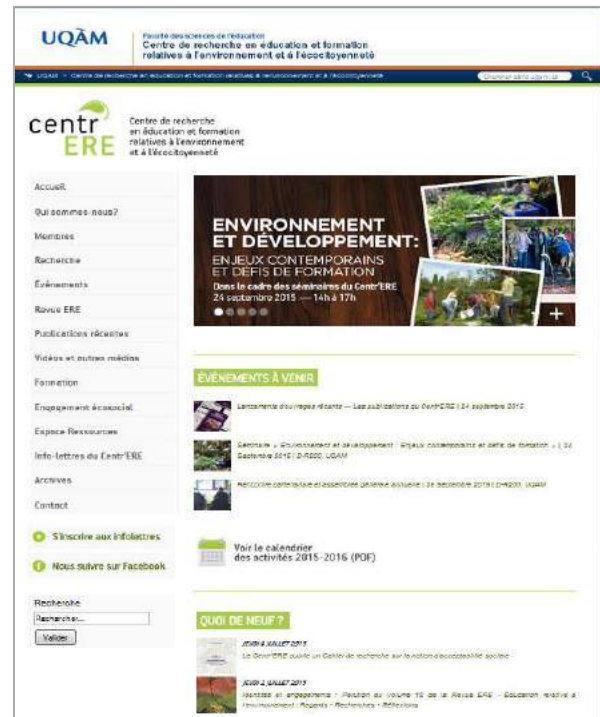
UQÀM
Faculté des sciences de l'éducation
Centre de recherche en éducation et formation relatives à l'environnement et à l'écocitoyenneté

UQAM > Centre de recherche en éducation et formation relatives à l'environnement et à l'écocitoyenneté

Chercher dans uqam.ca

centr'ERE
Centre de recherche en éducation et formation relatives à l'environnement et à l'écocitoyenneté

Accueil
Qui sommes-nous?
Membres
Recherche
Événements
Revue ERE
Publications récentes
Vidéos et autres médias
Formation
Engagement écosocial
Espace Ressources
Info-lettres du Centr'ERE
Archives
Contact

S'inscrire aux infolettres
Nous suivre sur Facebook

Recherche
Rechercher...
Valider

ENVIRONNEMENT ET DÉVELOPPEMENT:
ENJEUX CONTEMPORAINS ET DÉFIS DE FORMATION
Dans le cadre des séminaires du Centr'ERE
24 septembre 2015 — 14h à 17h

ÉVÉNEMENTS À VENIR

Lancement d'ouvrages récents — Les publications du Centr'ERE | 24 septembre 2015

Séminaire « Environnement et développement : Enjeux contemporains et défis de formation » | 24 septembre 2015 | D-R200, UQAM

Rencontre conviviale et assemblée générale annuelle | 24 septembre 2015 | D-R200, UQAM

Voir le calendrier des activités 2015-2016 (PDF)

QUOI DE NEUF ?

JEUDI 9 JUILLET 2015
Le Centr'ERE publie un Cahier de recherche sur la notion d'acceptabilité sociale

JEUDI 2 JUILLET 2015
Identités et engagements : Parution du volume 13 de la Revue ERE - Éducation relative à l'environnement : Regards - Recherches - Réflexions